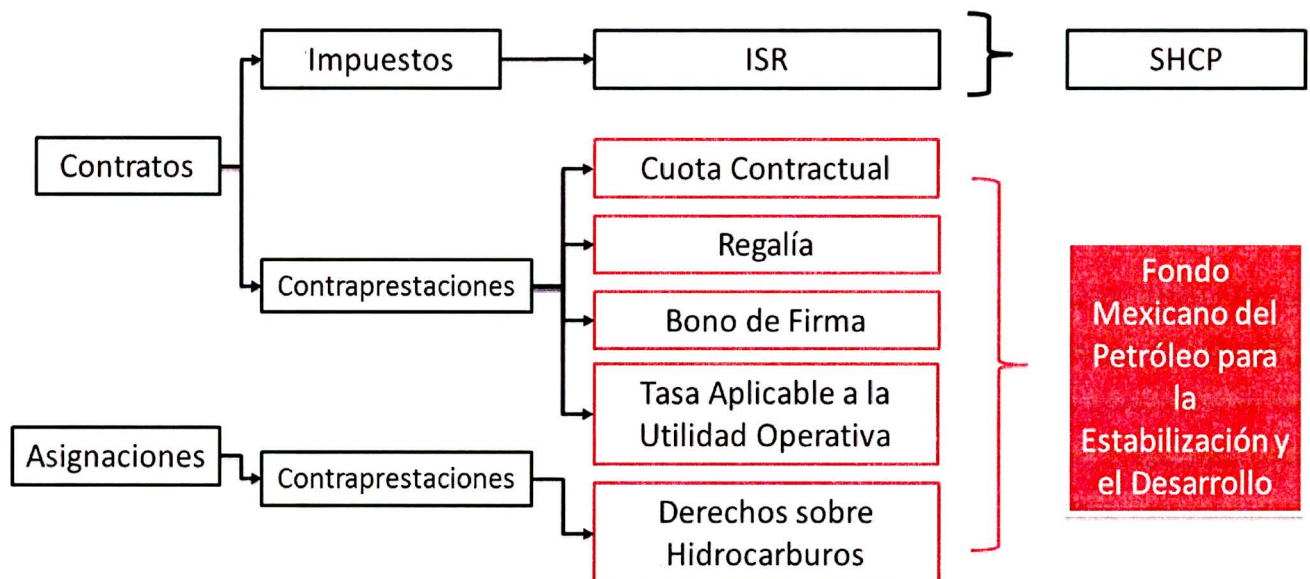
Impuestos

ISR

SHCP

Contratos

Cuota Contractual

Regalía

Contraprestaciones

Bono de Firma

Tasa Aplicable a la Utilidad Operativa

Fondo Mexicano del Petróleo para la Estabilización y el Desarrollo

Asignaciones

Contraprestaciones

Derechos sobre Hidrocarburos